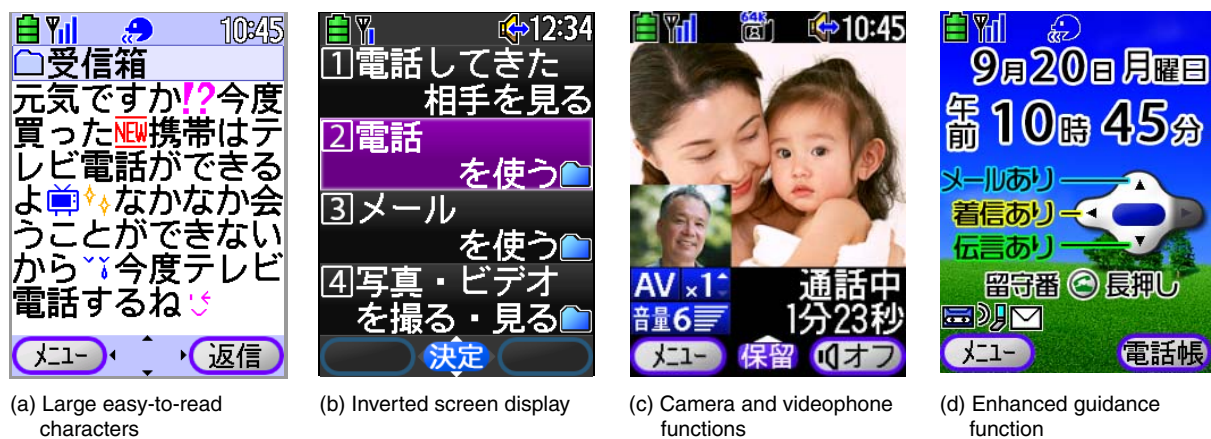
10:45
受信箱
元気ですか!?今度買った NEW 携帯はテレビ電話ができるよ なかなか会うことができないから 今度テレビ電話するね
メニュー 返信

(a) Large easy-to-read characters

12:34
1 電話してきた相手を見る
2 電話を使う
3 メールを使う
4 写真・ビデオを撮る・見る
決定

(b) Inverted screen display

64K
10:45
AV ×1
音量6
通話中
1分23秒
メニュー 保留 オフ

(c) Camera and videophone functions

9月20日 月曜日
午前 10時 45分
メールあり
着信あり
伝言あり
留守番 長押し
メニュー 電話帳

(d) Enhanced guidance function